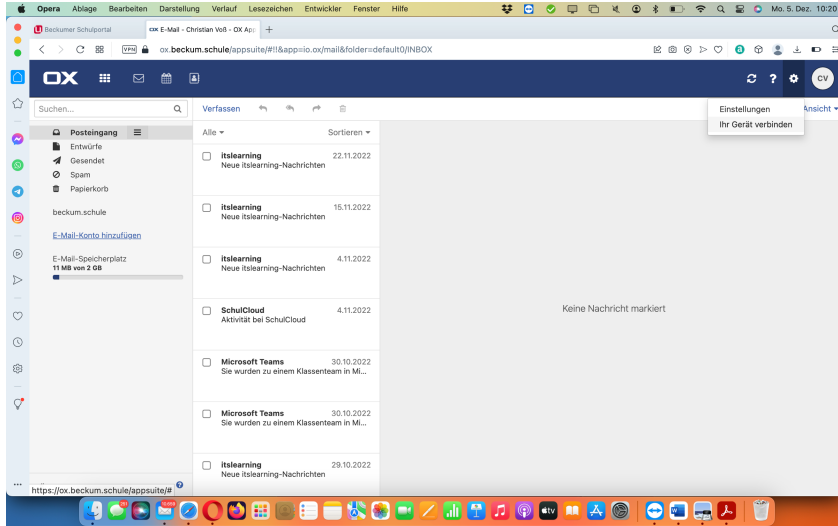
Opera Ablage Bearbeiten Darstellung Verlauf Lesezeichen Entwickler Fenster Hilfe
Mo. 5. Dez. 10:20

Beckumer Schulportal
E-Mail - Christian Voß - OX App
ox.beckum.schule/appsuite/#!!&app=io.ox/mail&folder=default0/INBOX

OX
CV
Einstellungen
Ihr Gerät verbinden

Suchen...
Verfassen
Ansicht

Posteingang
Entwürfe
Gesendet
Spam
Papierkorb

beckum.schule

E-Mail-Konto hinzufügen

E-Mail-Speicherplatz
11 MB von 2 GB

Alle
Sortieren

itslearning 22.11.2022
Neue itslearning-Nachrichten

itslearning 15.11.2022
Neue itslearning-Nachrichten

itslearning 4.11.2022
Neue itslearning-Nachrichten

SchulCloud 4.11.2022
Aktivität bei SchulCloud

Microsoft Teams 30.10.2022
Sie wurden zu einem Klassenteam in Mi...

Microsoft Teams 30.10.2022
Sie wurden zu einem Klassenteam in Mi...

itslearning 29.10.2022
Neue itslearning-Nachrichten

Keine Nachricht markiert

https://ox.beckum.schule/appsuite/#